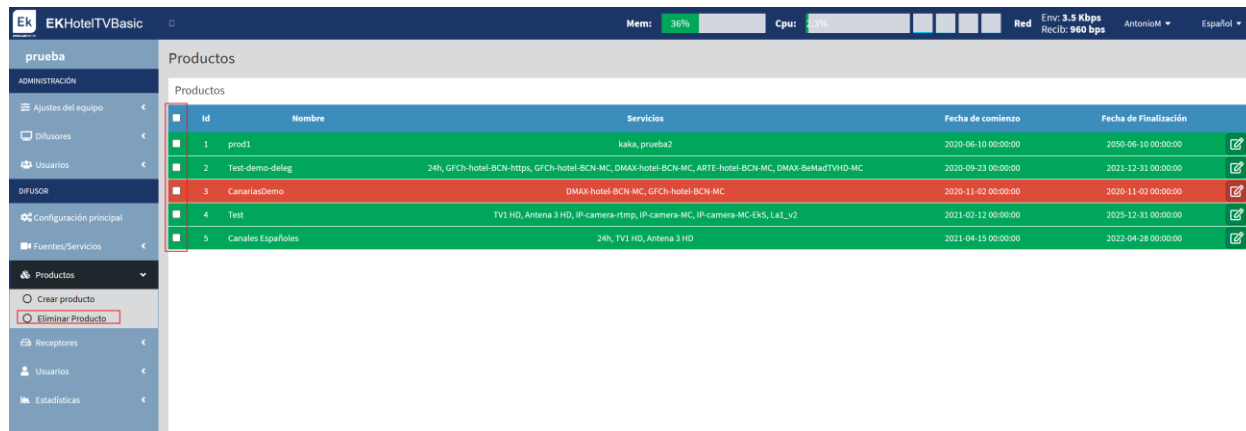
Ek EKHotelTVBasic

Mem: 36%
Cpu: 2.3%
Red Env: 3.5 Kbps Recib: 960 bps
AntonioM
Español

prueba
ADMINISTRACIÓN
Ajustes del equipo
Difusores
Usuarios
DIFUSOR
Configuración principal
Fuentes/Servicios
Productos
Crear producto
Eliminar Producto
Receptores
Usuarios
Estadísticas

Productos

Productos

| | Id | Nombre | Servicios | Fecha de comienzo | Fecha de Finalización |
|---|---|---|---|---|---|
| | 1 | prod1 | kaka, prueba2 | 2020-06-10 00:00:00 | 2050-06-10 00:00:00 |
| | 2 | Test-demo-deleg | 24h, GFCh-hotel-BCN-https, GFCh-hotel-BCN-MC, DMAX-hotel-BCN-MC, ARTE-hotel-BCN-MC, DMAX-BeMadTVHD-MC | 2020-09-23 00:00:00 | 2021-12-31 00:00:00 |
| | 3 | CanariasDemo | DMAX-hotel-BCN-MC, GFCh-hotel-BCN-MC | 2020-11-02 00:00:00 | 2020-11-02 00:00:00 |
| | 4 | Test | TV1 HD, Antena 3 HD, IP-camera-rtmp, IP-camera-MC, IP-camera-MC-EkS, La1_v2 | 2021-02-12 00:00:00 | 2025-12-31 00:00:00 |
| | 5 | Canales Españoles | 24h, TV1 HD, Antena 3 HD | 2021-04-15 00:00:00 | 2022-04-28 00:00:00 |